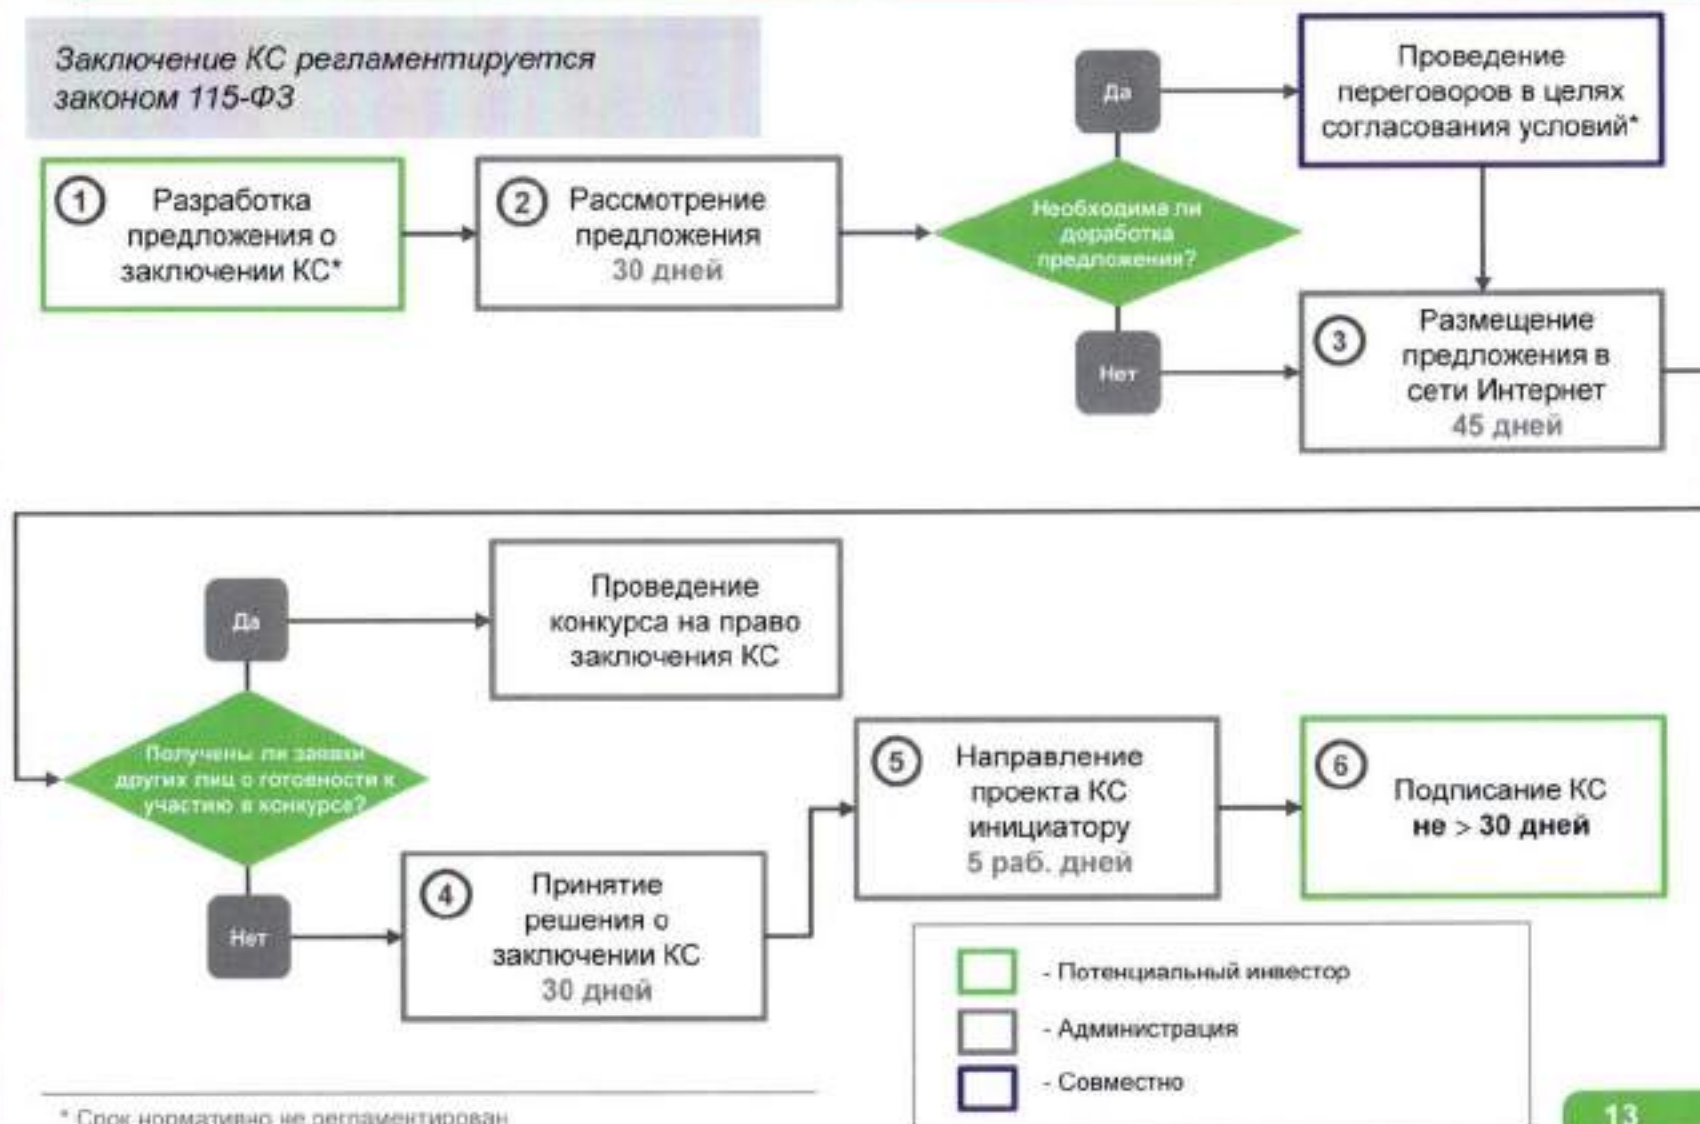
Заключение КС регламентируется законом 115-ФЗ

1 Разработка предложения о заключении КС*

2 Рассмотрение предложения 30 дней

Необходима ли доработка предложения?

Да

Нет

Проведение переговоров в целях согласования условий*

3 Размещение предложения в сети Интернет 45 дней

Получены ли заявки других лиц о готовности к участию в конкурсе?

Да

Нет

Проведение конкурса на право заключения КС

4 Принятие решения о заключении КС 30 дней

5 Направление проекта КС инициатору 5 раб. дней

6 Подписание КС не > 30 дней

- Потенциальный инвестор

- Администрация

- Совместно

* Срок нормативно не регламентирован

13